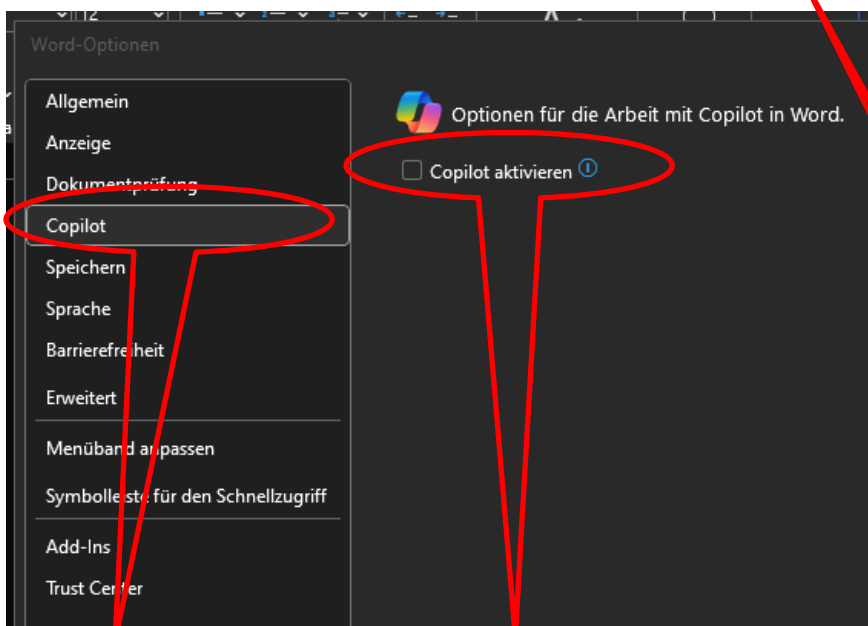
Word-Optionen

Allgemein
Anzeige
Dokumentprüfung
Copilot
Speichern
Sprache
Barrierefreiheit
Erweitert
Menüband anpassen
Symbolleiste für den Schnellzugriff
Add-Ins
Trust Center

Optionen für die Arbeit mit Copilot in Word.

Copilot aktivieren